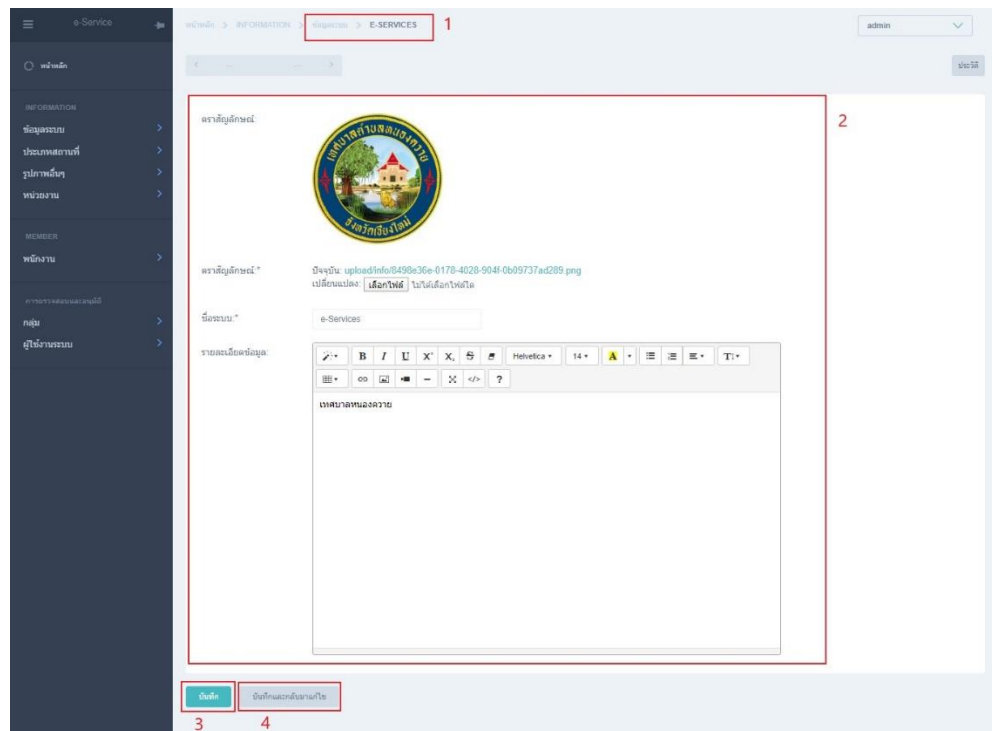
e-Service

หน้าหลัก > INFORMATION > ข้อมูลระบบ > E-SERVICES 1

admin

หน้าหลัก

INFORMATION
ข้อมูลระบบ
ประเภทสถานที่
รูปภาพอื่นๆ
หน่วยงาน

MEMBER
พนักงาน

การตรวจสอบและอนุมัติ
กลุ่ม
ผู้ใช้งานระบบ

ประวัติ

2

ตราสัญลักษณ์:

เทศบาลตำบลหนองควาย จังหวัดเชียงใหม่

ตราสัญลักษณ์ *
ปัจจุบัน: upload/info/8498e36e-0178-4028-904f-0b09737ad289.png
เปลี่ยนแปลง: เลือกไฟล์ ไม่ได้เลือกไฟล์ใด

ชื่อระบบ *
e-Services

รายละเอียดข้อมูล:
B I U X X Helvetica 14 A ?

เทศบาลหนองควาย

บันทึก
3

บันทึกและกลับมาแก้ไข
4